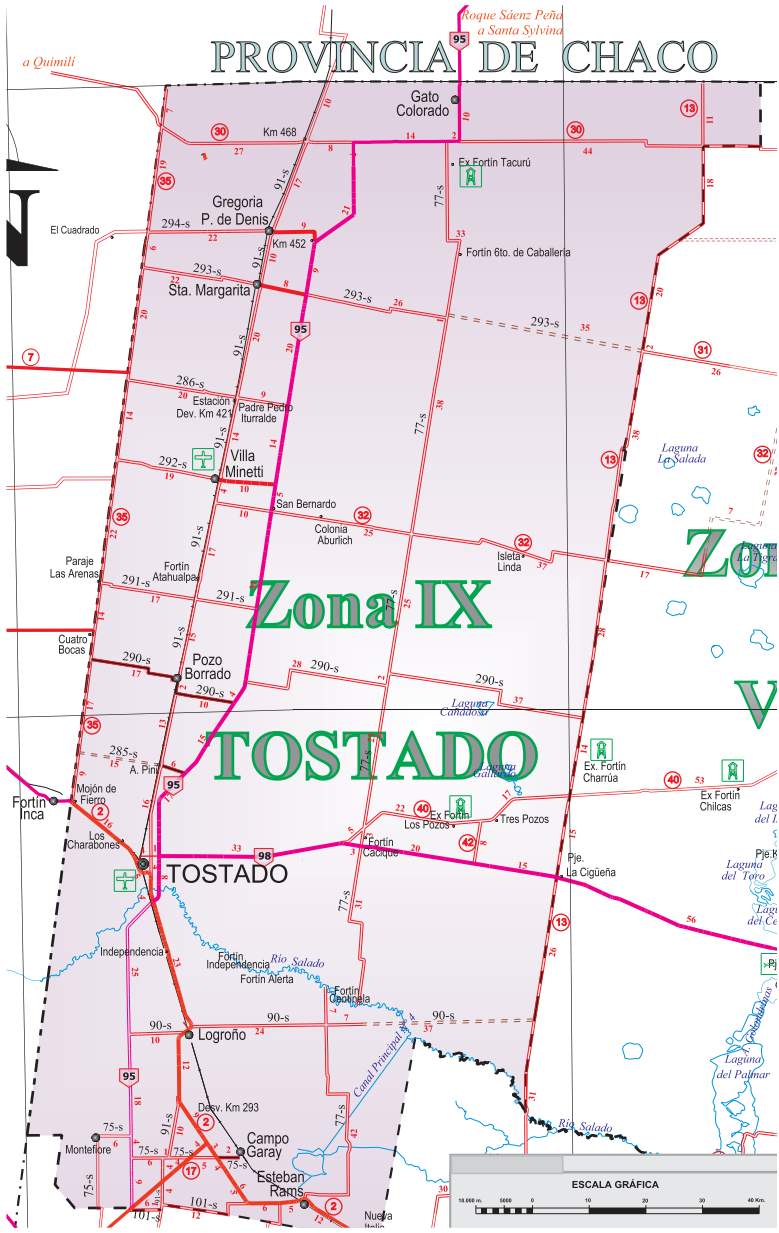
Roque Sáenz Peña
a Santa Sylvina
95
PROVINCIA DE CHACO
a Quimilí
Gato Colorado
10
13
11
30
Km 468
30
14
2
27
8
44
Ex Fortín Tacurú
19
35
18
91-s
17
77-s
Gregoria P. de Denis
21
294-s
9
El Cuadrado
22
Km 452
33
Fortín 6to. de Caballería
6
10
293-s
9
22
Sta. Margarita
8
293-s
26
13
20
20
293-s
35
95
20
7
20
2
31
26
286-s
9
Estación Dev. Km 421
Padre Pedro Iturralde
38
14
14
14
38
Laguna La Salada
77-s
13
32
292-s
Villa Minetti
19
10
35
San Bernardo
10
32
Colonia Aburlich
25
7
22
Paraje Las Arenas
Fortín Atahualpa
32
Isleta Linda
37
17
Zo
291-s
17
291-s
Zona IX
25
14
28
Cuatro Bocas
290-s
Pozo Borrado
28
290-s
17
2
V
290-s
290-s
37
10
35
Laguna Cañadosa
13
15
TOSTADO
285-s
A. Pini
6
Laguna Gallardo
Ex. Fortín Charrúa
14
40
53
9
95
17
Ex Fortín Chilcas
Fortín Inca
Mojón de Fierro
16
22
40
Ex Fortín Los Pozos
Tres Pozos
2
Los Charabones
6
42
8
15
33
98
Fortín Cacique
20
15
Pje. La Cigüeña
TOSTADO
3
31
Laguna del Toro
Pje
77-s
13
56
Independencia
23
25
Fortín Independencia
Río Salado
26
Fortín Alerta
Fortín Centinela
7
90-s
10
Logroño
24
90-s
7
37
30
Canal Principal
Laguna del Palmar
95
12
18
31
Desv. Km 293
Río Salado
75-s
Montefiore
6
2
91-s
Campo Garay
77-s
42
75-s
75-s
75-s
6
3
17
Esteban Rams
12
101-s
6
101-s
5
12
2
Nueva Italia
ESCALA GRÁFICA
10.000 m.
5000
0
10
20
30
40 Km.